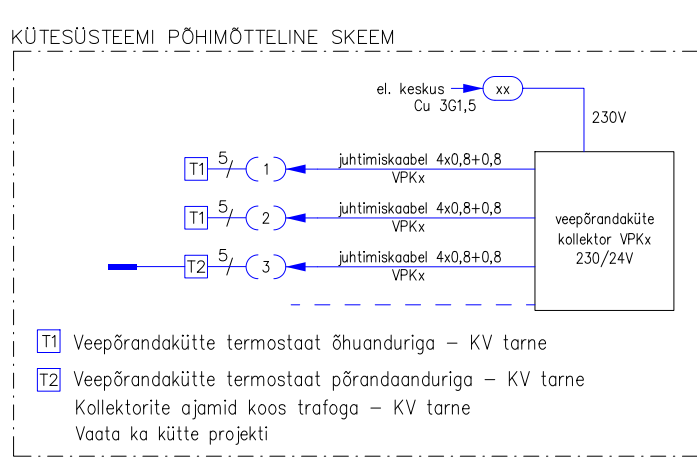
KÜTESÜSTEEMI PÕHIMÕTTELINE SKEEM

el. keskus
Cu 3G1,5

xx

230V

T1 5 1 juhtimiskaabel 4x0,8+0,8 VPKx

T1 5 2 juhtimiskaabel 4x0,8+0,8 VPKx

T2 5 3 juhtimiskaabel 4x0,8+0,8 VPKx

veepõrandaküte
kollektor VPKx
230/24V

T1 Veepõrandakütte termostaat õhuanduriga – KV tarne

T2 Veepõrandakütte termostaat põrandaanduriga – KV tarne
Kollektorite ajamid koos trafoga – KV tarne
Vaata ka kütte projekti